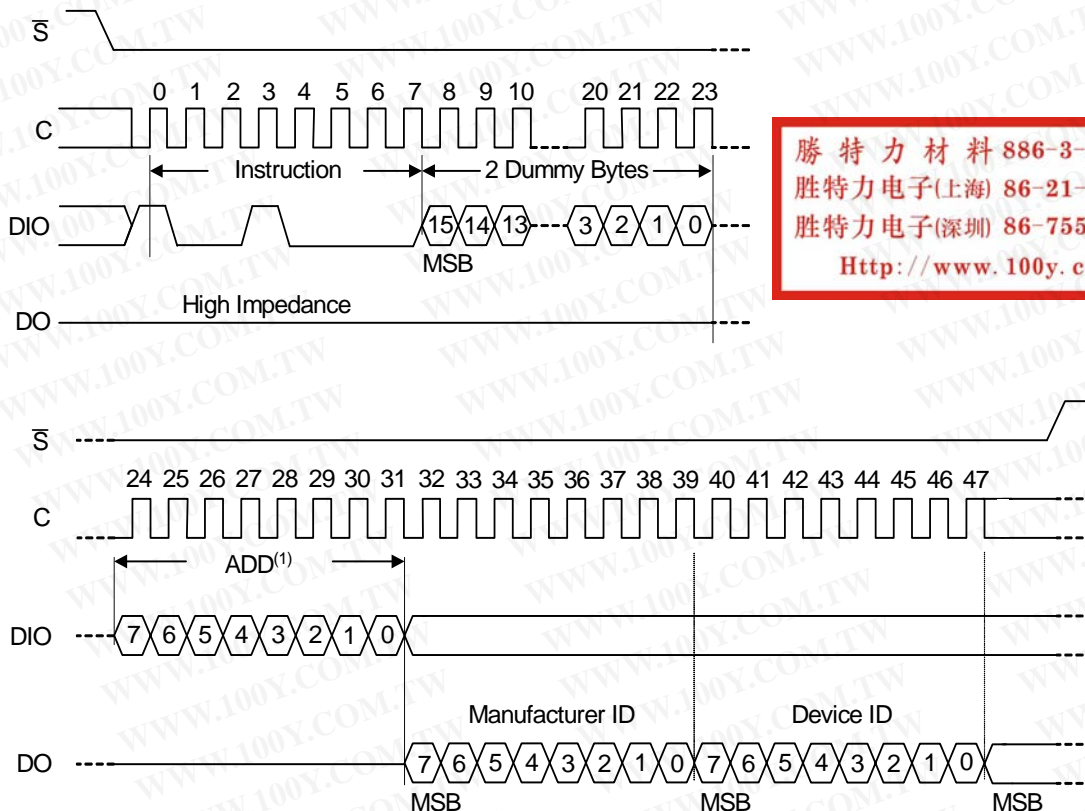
$\overline{S}$

0 1 2 3 4 5 6 7 8 9 10 20 21 22 23

C

Instruction

2 Dummy Bytes

DIO

15 14 13 3 2 1 0

MSB

DO

High Impedance

勝 特 力 材 料 886-3-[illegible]
胜特力电子(上海) 86-21-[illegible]
胜特力电子(深圳) 86-755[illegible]
Http://www.100y.c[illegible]

$\overline{S}$

24 25 26 27 28 29 30 31 32 33 34 35 36 37 38 39 40 41 42 43 44 45 46 47

C

ADD$^{(1)}$

DIO

7 6 5 4 3 2 1 0

Manufacturer ID

Device ID

DO

7 6 5 4 3 2 1 0 7 6 5 4 3 2 1 0

MSB MSB MSB

WWW.100Y.COM.TW